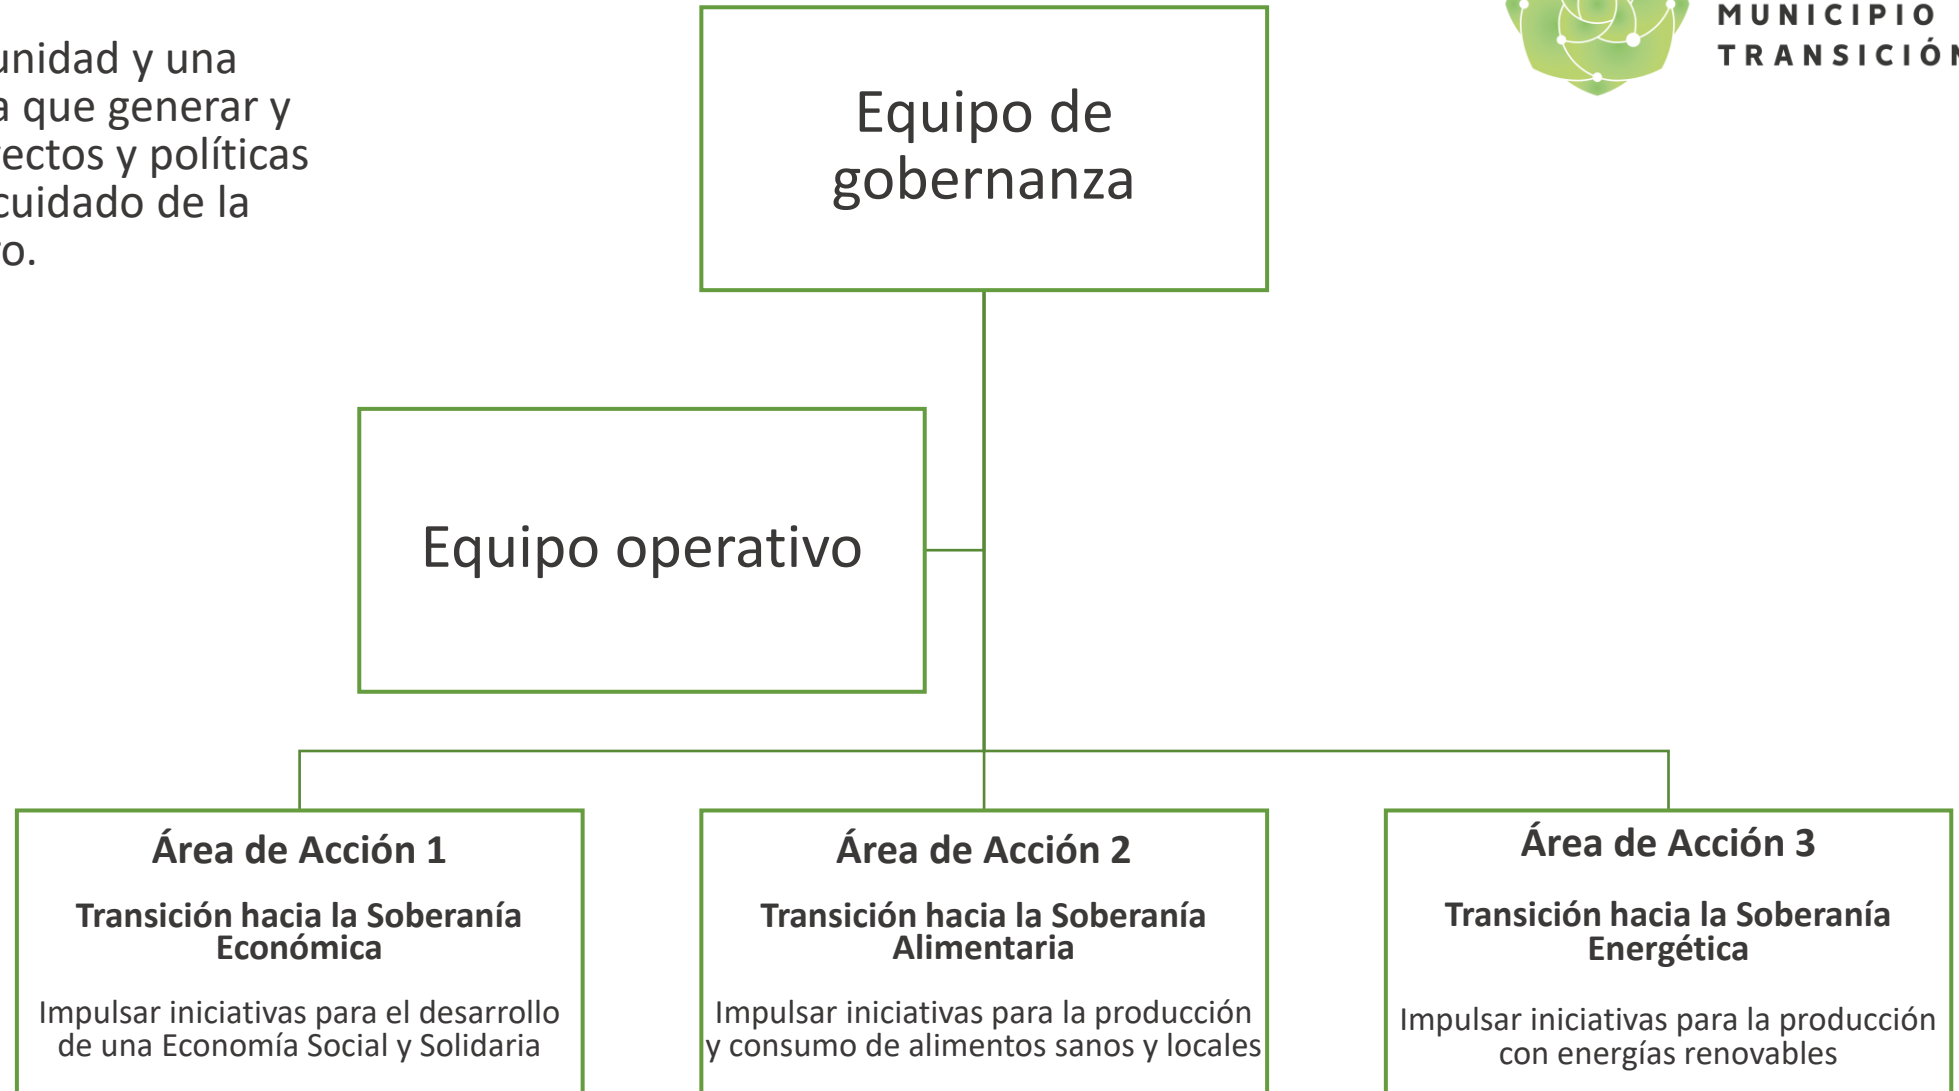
unidad y una
a que generar y
ectos y políticas
cuidado de la
o.

Equipo de gobernanza

MUNICIPIO
TRANSICIÓN

Equipo operativo

**Área de Acción 1**

**Transición hacia la Soberanía Económica**

Impulsar iniciativas para el desarrollo de una Economía Social y Solidaria

**Área de Acción 2**

**Transición hacia la Soberanía Alimentaria**

Impulsar iniciativas para la producción y consumo de alimentos sanos y locales

**Área de Acción 3**

**Transición hacia la Soberanía Energética**

Impulsar iniciativas para la producción con energías renovables